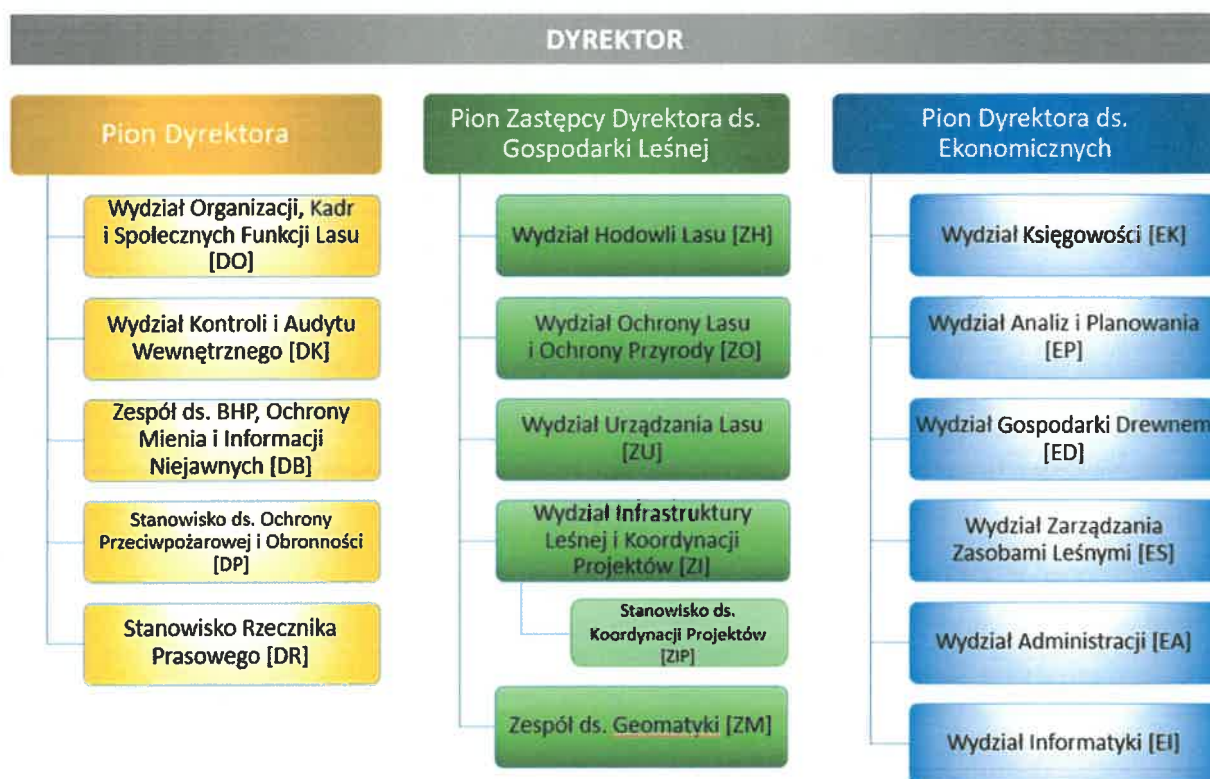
DYREKTOR

Pion Dyrektora

Wydział Organizacji, Kadr i Społecznych Funkcji Lasu [DO]

Wydział Kontroli i Audytu Wewnętrznego [DK]

Zespół ds. BHP, Ochrony Mienia i Informacji Niejawnych [DB]

Stanowisko ds. Ochrony Przeciwpożarowej i Obronności [DP]

Stanowisko Rzecznika Prasowego [DR]

Pion Zastępcy Dyrektora ds. Gospodarki Leśnej

Wydział Hodowli Lasu [ZH]

Wydział Ochrony Lasu i Ochrony Przyrody [ZO]

Wydział Urządzania Lasu [ZU]

Wydział Infrastruktury Leśnej i Koordynacji Projektów [ZI]

Stanowisko ds. Koordynacji Projektów [ZIP]

Zespół ds. Geomatyki [ZM]

Pion Dyrektora ds. Ekonomicznych

Wydział Księgowości [EK]

Wydział Analiz i Planowania [EP]

Wydział Gospodarki Drewnem [ED]

Wydział Zarządzania Zasobami Leśnymi [ES]

Wydział Administracji [EA]

Wydział Informatyki [EI]